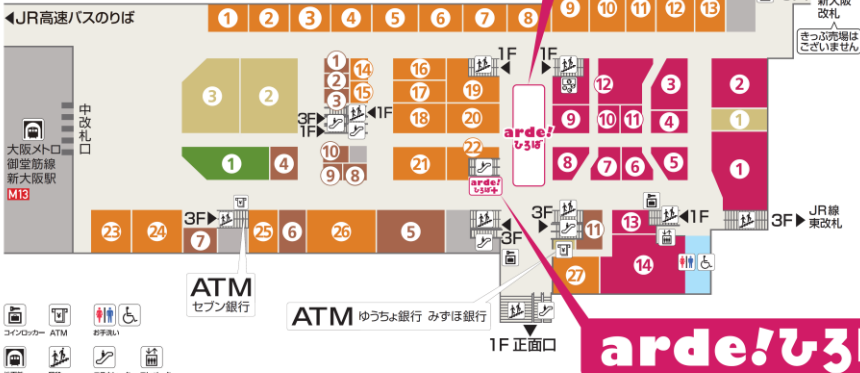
◀JR高速バスのりば

1 2 3 4 5 6 7 8 9 10 11 12 13

新大阪改札
きっぷ売場はございません

1F 1F

16 19 17 18 20 21 22

14 15 1F 3F 1F

3 2 1 4

10 9 8

中改札口

大阪メトロ御堂筋線新大阪駅 M13

arde! ひろば

12 3 2 9 10 11 4 1 8 7 6 5 1

3F ▶ JR線東改札

3F 1F 13 14 11 27 3F

23 24 7 3F 25 6 26 5

ATM セブン銀行

ATM ゆうちょ銀行 みずほ銀行

1F 正面口

arde! ひろば

コインロッカー ATM お手洗い